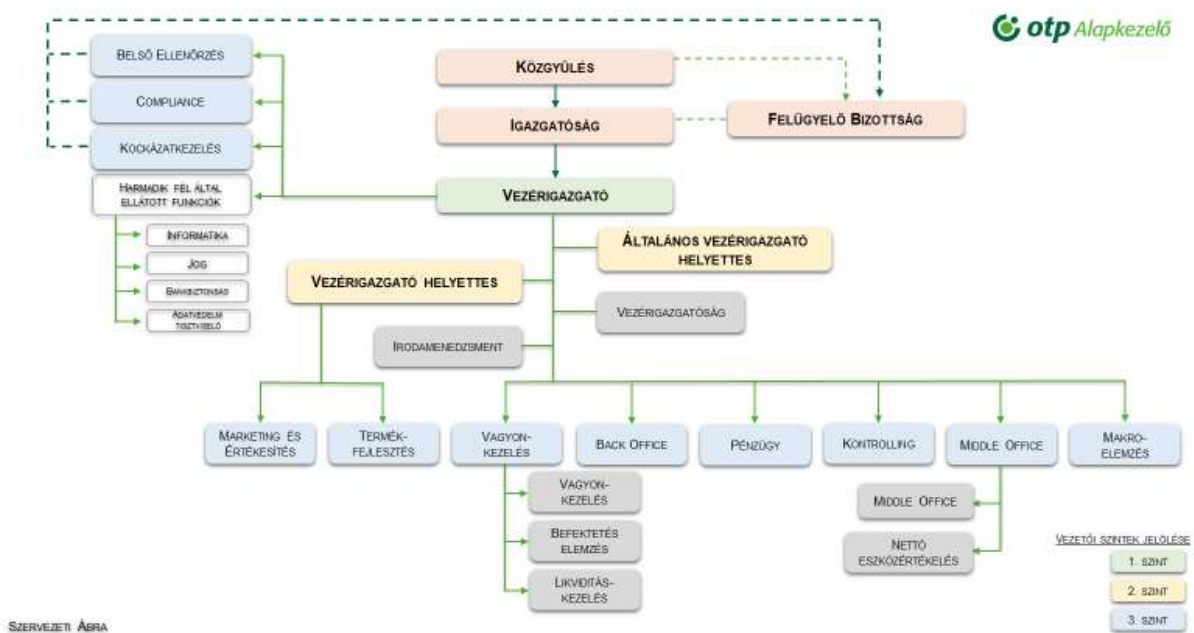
otp Alapkezelő

Belső Ellenőrzés

Compliance

Kockázatkezelés

Harmadik fél által ellátott funkciók

Informatika

Jog

Bankbiztonság

Adatvédelmi tisztviselő

Közgyűlés

Igazgatóság

Felügyelő Bizottság

Vezérigazgató

Általános vezérigazgató helyettes

Vezérigazgató helyettes

Vezérigazgatóság

Irodamenedzsment

Marketing és Értékesítés

Termék-fejlesztés

Vagyon-kezelés

Back Office

Pénzügy

Kontrolling

Middle Office

Makro-elemzés

Vagyon-kezelés

Befektetés elemzés

Likviditás-kezelés

Middle Office

Nettó eszközértékelés

Vezetői szintek jelölése

1. szint

2. szint

3. szint

Szervezeti Ábra